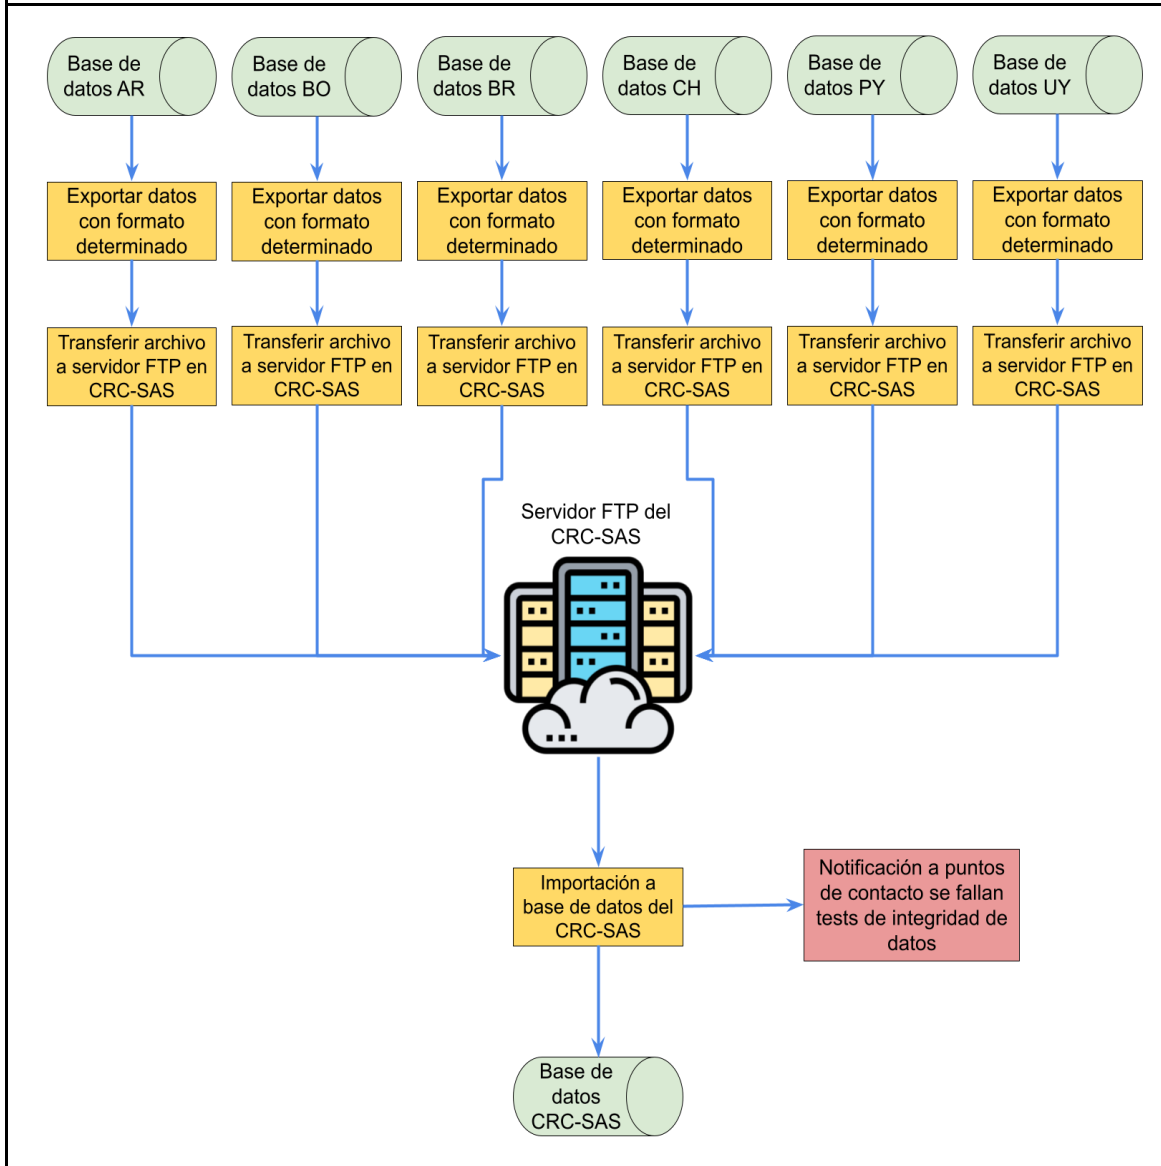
Base de datos AR

Base de datos BO

Base de datos BR

Base de datos CH

Base de datos PY

Base de datos UY

Exportar datos con formato determinado

Exportar datos con formato determinado

Exportar datos con formato determinado

Exportar datos con formato determinado

Exportar datos con formato determinado

Exportar datos con formato determinado

Transferir archivo a servidor FTP en CRC-SAS

Transferir archivo a servidor FTP en CRC-SAS

Transferir archivo a servidor FTP en CRC-SAS

Transferir archivo a servidor FTP en CRC-SAS

Transferir archivo a servidor FTP en CRC-SAS

Transferir archivo a servidor FTP en CRC-SAS

Servidor FTP del CRC-SAS

Importación a base de datos del CRC-SAS

Notificación a puntos de contacto se fallan tests de integridad de datos

Base de datos CRC-SAS